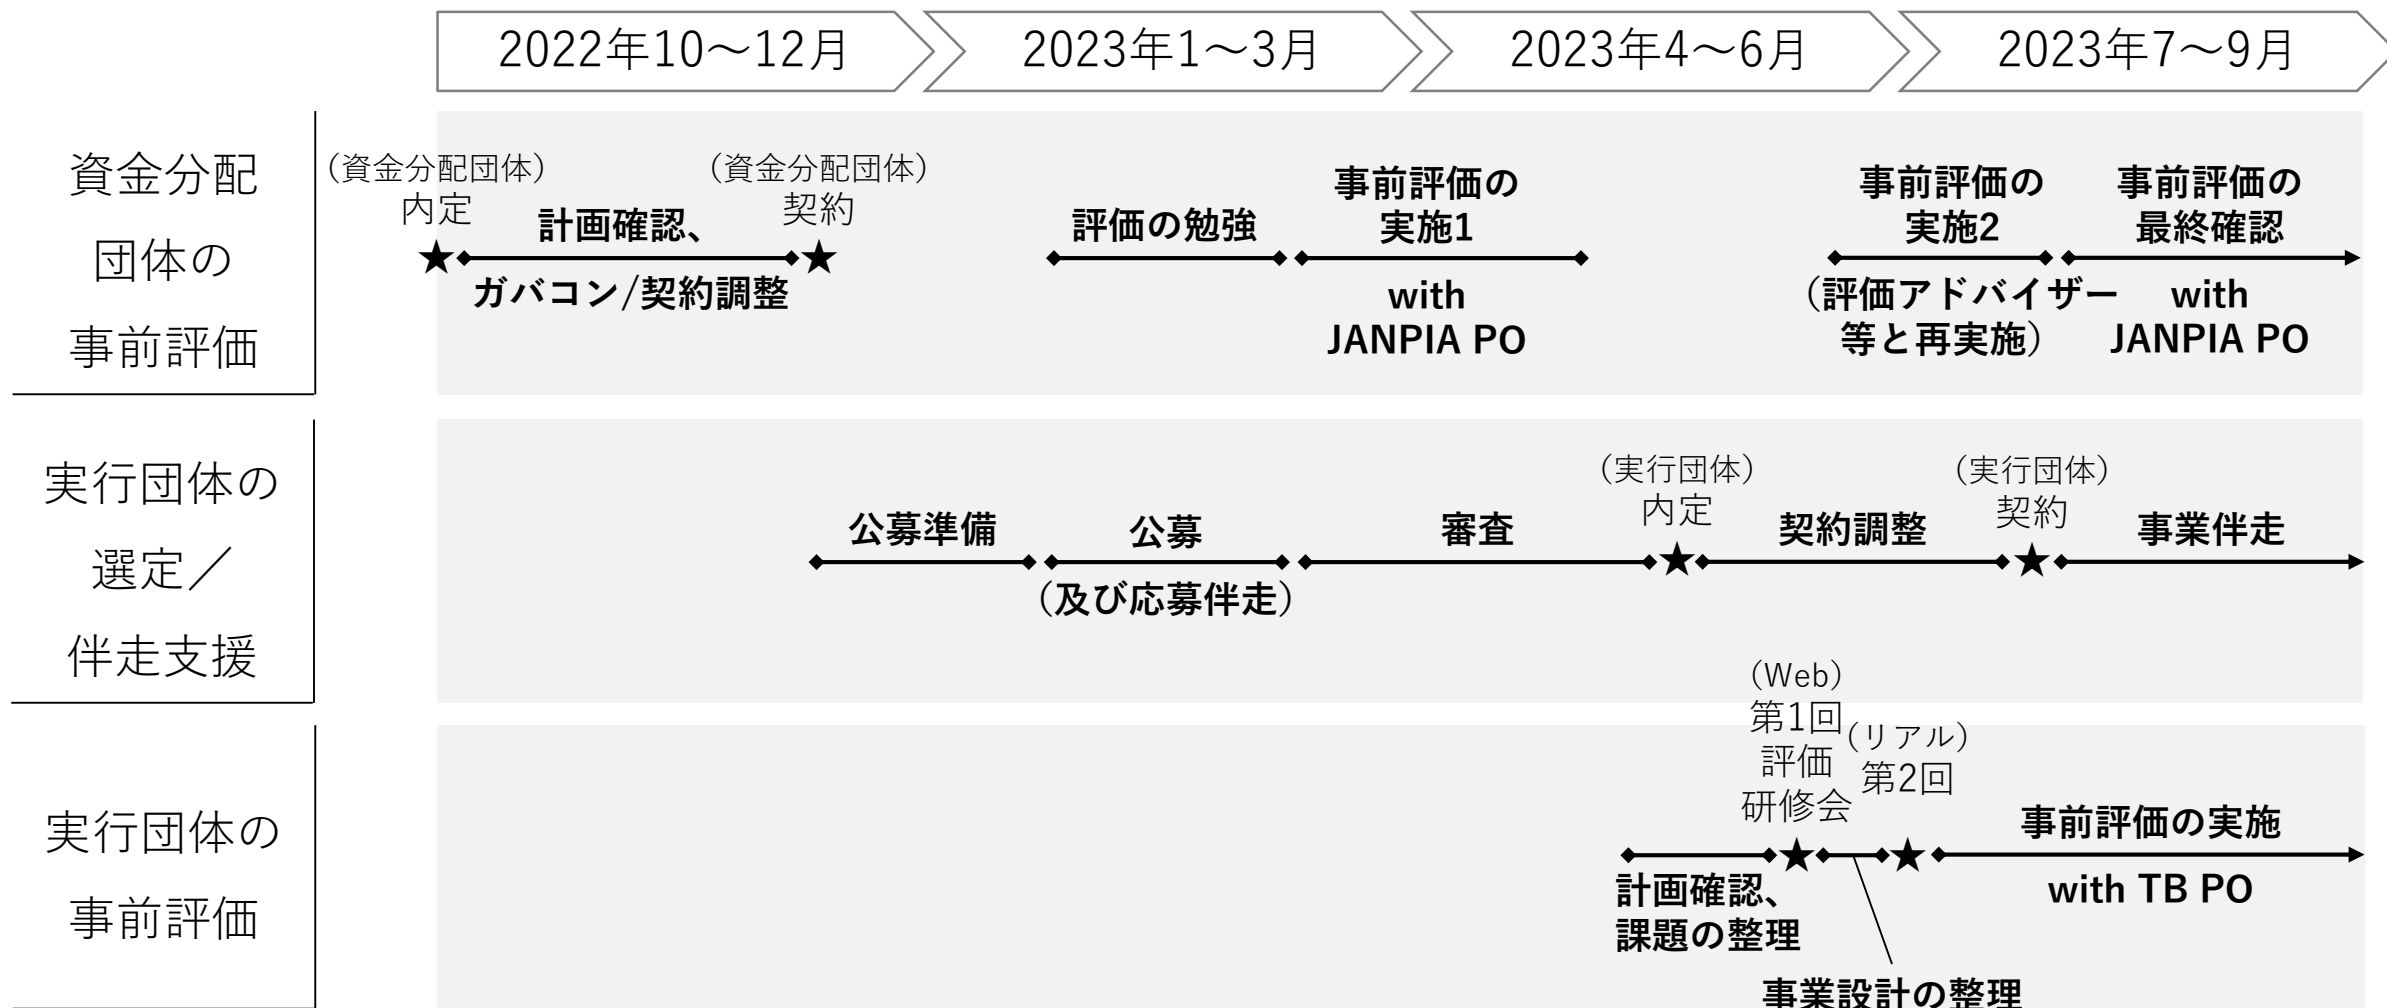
2022年10～12月

2023年1～3月

2023年4～6月

2023年7～9月

資金分配団体の事前評価

（資金分配団体）内定

計画確認、ガバコン/契約調整

（資金分配団体）契約

評価の勉強

事前評価の実施1 with JANPIA PO

事前評価の実施2（評価アドバイザー等と再実施）

事前評価の最終確認 with JANPIA PO

実行団体の選定／伴走支援

公募準備

公募（及び応募伴走）

審査

（実行団体）内定

契約調整

（実行団体）契約

事業伴走

実行団体の事前評価

（Web）第1回評価研修会

（リアル）第2回

事前評価の実施 with TB PO

計画確認、課題の整理

事業設計の整理